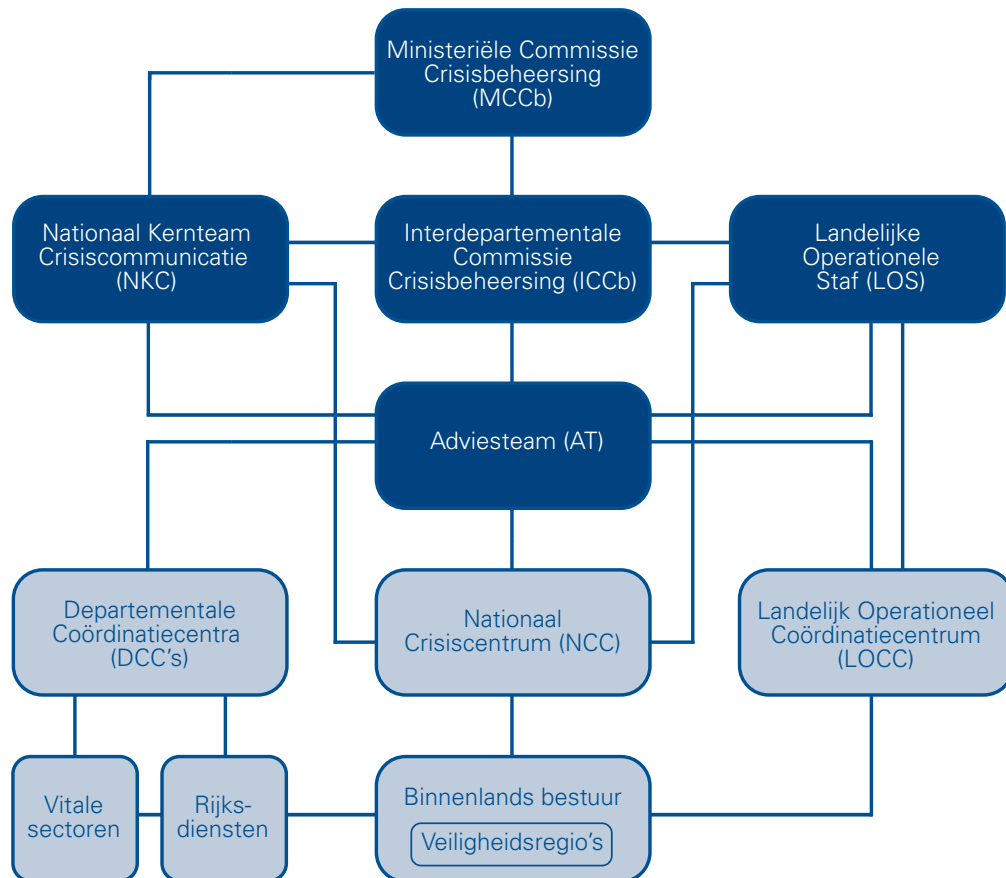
Ministeriële Commissie Crisisbeheersing (MCCb)

Nationaal Kernteam Crisiscommunicatie (NKC)

Interdepartementale Commissie Crisisbeheersing (ICCb)

Landelijke Operationele Staf (LOS)

Adviesteam (AT)

Departementale Coördinatiecentra (DCC's)

Nationaal Crisiscentrum (NCC)

Landelijk Operationeel Coördinatiecentrum (LOCC)

Vitale sectoren

Rijksdiensten

Binnenlands bestuur

Veiligheidsregio's